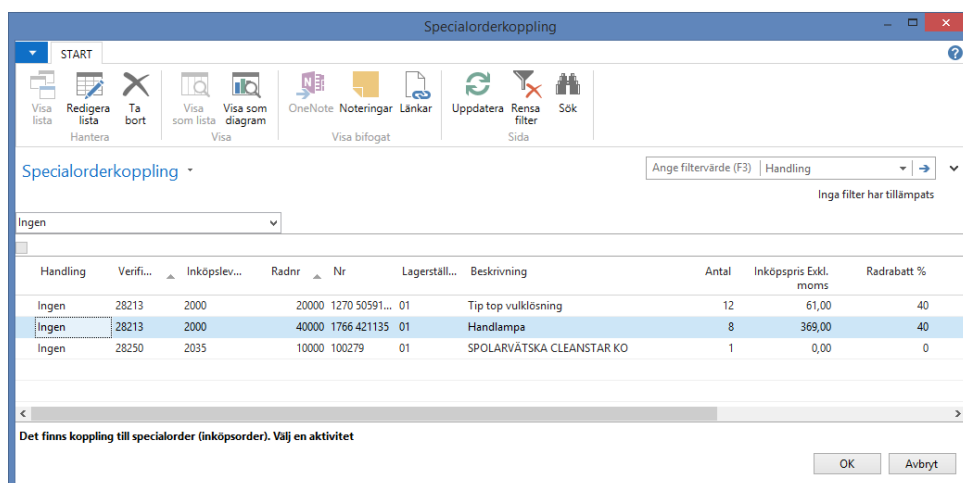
Specialorderkoppling

START

Visa lista
Redigera lista
Ta bort
Hantera
Visa som lista
Visa som diagram
Visa
OneNote
Noteringar
Länkar
Visa bifogat
Uppdatera
Rensa filter
Sök
Sida

Specialorderkoppling

Ange filtervärde (F3) | Handling

Inga filter har tillämpats

Ingen

| Handling | Verifi... | Inköpslev... | Radnr | Nr | Lagerställ... | Beskrivning | Antal | Inköpspris Exkl. moms | Radrabatt % |
|---|---|---|---|---|---|---|---|---|---|
| Ingen | 28213 | 2000 | 20000 | 1270 50591... | 01 | Tip top vulklösning | 12 | 61,00 | 40 |
| Ingen | 28213 | 2000 | 40000 | 1766 421135 | 01 | Handlampa | 8 | 369,00 | 40 |
| Ingen | 28250 | 2035 | 10000 | 100279 | 01 | SPOLARVÄTSKA CLEANSTAR KO | 1 | 0,00 | 0 |

Det finns koppling till specialorder (inköpsorder). Välj en aktivitet

OK
Avbryt